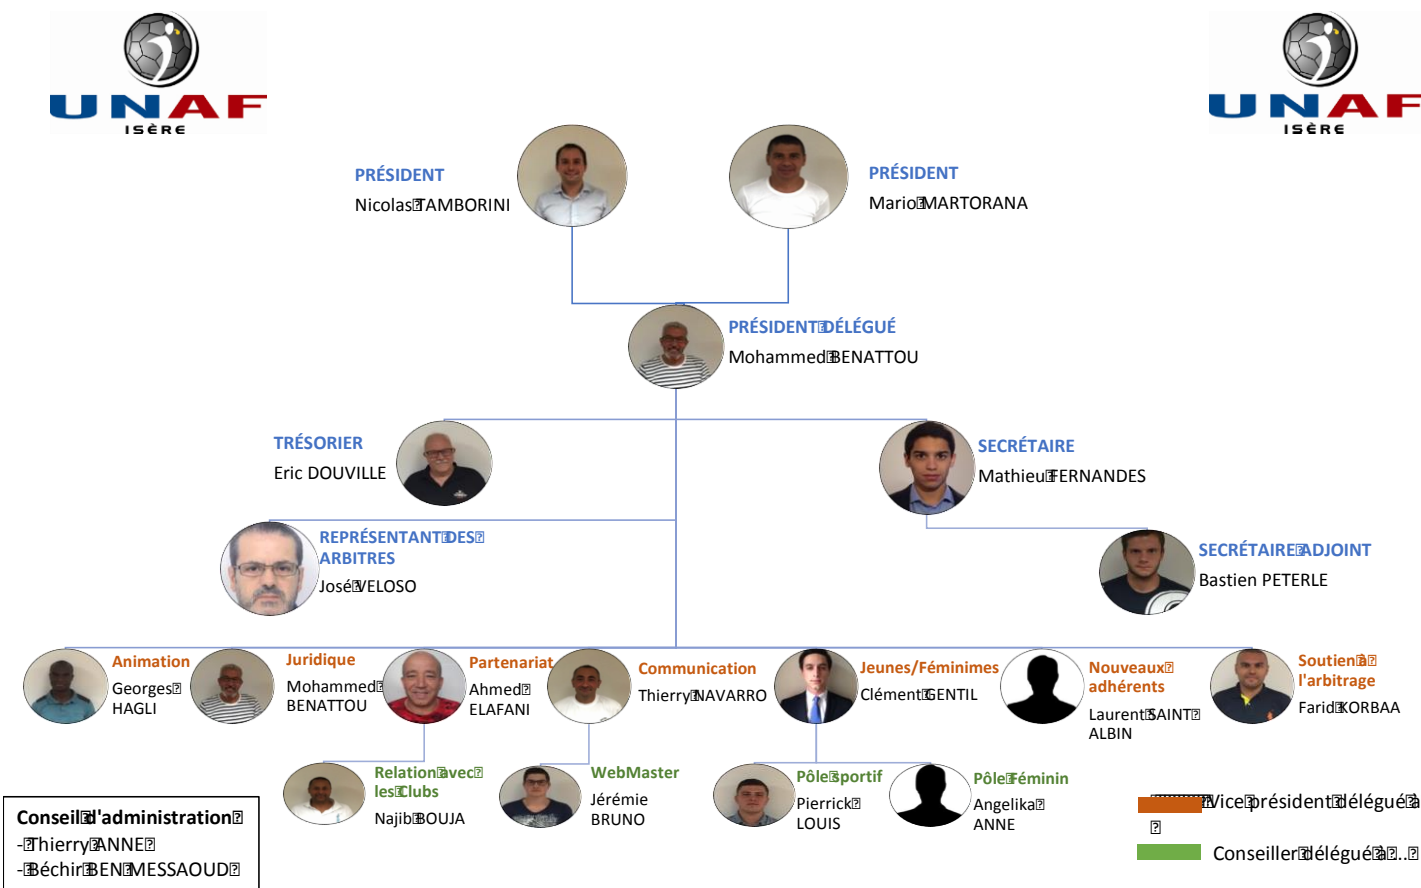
UNAF ISÈRE

UNAF ISÈRE

PRÉSIDENT
Nicolas TAMBORINI

PRÉSIDENT
Mario MARTORANA

PRÉSIDENT DÉLÉGUÉ
Mohammed BENATTOU

TRÉSORIER
Eric DOUVILLE

SECRÉTAIRE
Mathieu FERNANDES

REPRÉSENTANT DES ARBITRES
José VELOSO

SECRÉTAIRE ADJOINT
Bastien PETERLE

Animation
Georges HAGLI

Juridique
Mohammed BENATTOU

Partenariat
Ahmed ELAFANI

Communication
Thierry NAVARRO

Jeunes/Féminimes
Clément GENTIL

Nouveaux adhérents
Laurent SAINT ALBIN

Soutien à l'arbitrage
Farid KORBAA

Relation avec les Clubs
Najib BOUJA

WebMaster
Jérémie BRUNO

Pôle sportif
Pierrick LOUIS

Pôle Féminin
Angelika ANNE

Conseil d'administration
-Thierry ANNE
-Béchir BEN MESSAOUD

Vice président délégué à

Conseiller délégué à ..